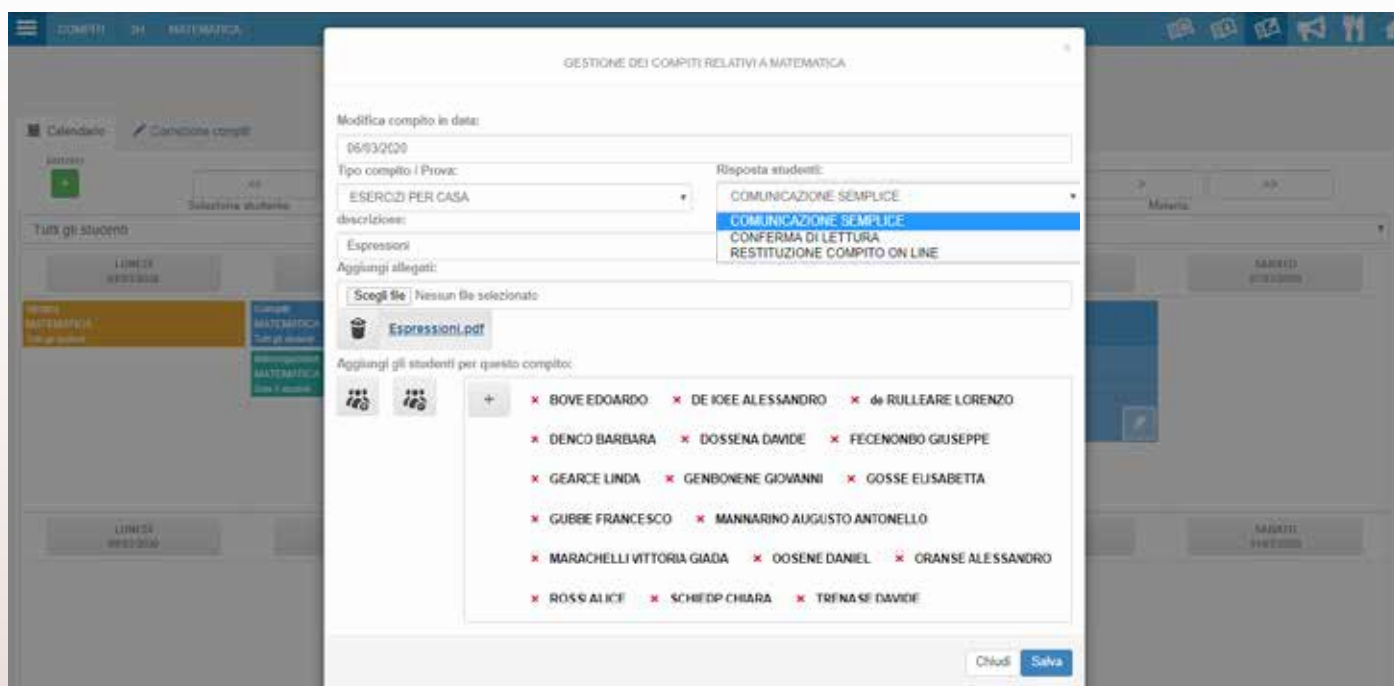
COMPITI 3H MATEMATICA

Calendario Correzione compiti

Selezione studente

Tutti gli studenti

LUNEDI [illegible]

SABATO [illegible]

MATEMATICA

MATEMATICA

MATEMATICA

LUNEDI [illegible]

SABATO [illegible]

Materia

GESTIONE DEI COMPITI RELATIVI A MATEMATICA

Modifica compito in data:

06/03/2020

Tipo compito / Prova:

ESERCIZI PER CASA

Risposta studenti:

COMUNICAZIONE SEMPLICE

COMUNICAZIONE SEMPLICE
CONFERMA DI LETTURA
RESTITUZIONE COMPITO ON LINE

descrizione:

Espressioni

Aggiungi allegati:

Scegli file Nessun file selezionato

Espressioni.pdf

Aggiungi gli studenti per questo compito:

+

× BOVE EDOARDO × DE IOEE ALESSANDRO × de RULLEARE LORENZO

× DENCO BARBARA × DOSSENA DAVIDE × FECENONBO GIUSEPPE

× GEARCE LINDA × GENBONENE GIOVANNI × GOSSE ELISABETTA

× GUBBE FRANCESCO × MANNARINO AUGUSTO ANTONELLO

× MARACHELLI VITTORIA GIADA × OOSENE DANIEL × ORANSE ALESSANDRO

× ROSSI ALICE × SCHIEDP CHIARA × TRENASE DAVIDE

Chiudi Salva